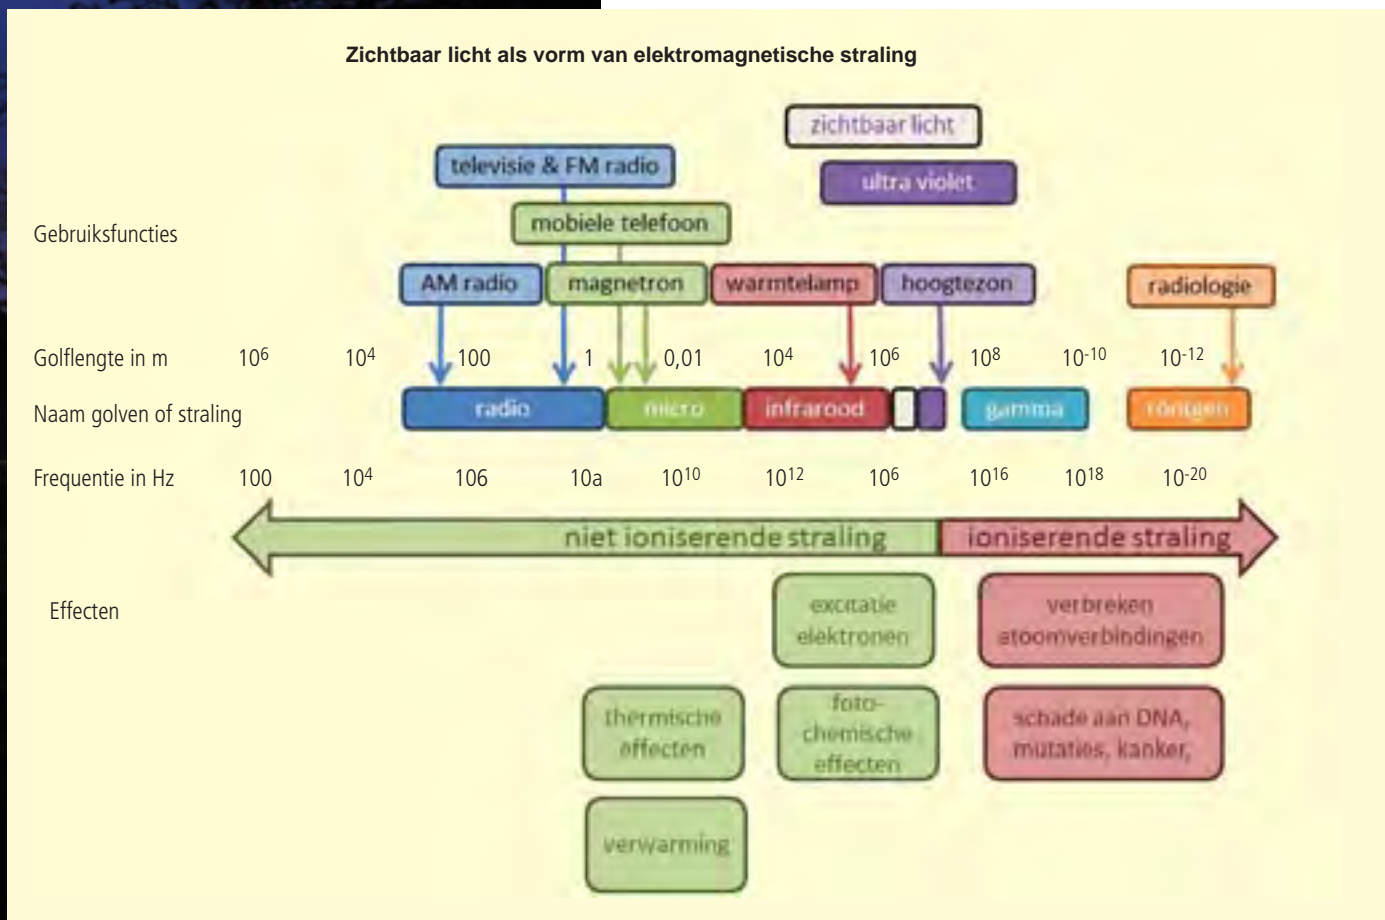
Zichtbaar licht als vorm van elektromagnetische straling

zichtbaar licht

televisie & FM radio

ultra violet

mobiele telefoon

Gebruiksfuncties

AM radio | magnetron | warmtelamp | hoogtezon | radiologie

Golflengte in m $10^6$ $10^4$ 100 1 0,01 $10^4$ $10^6$ $10^8$ $10^{-10}$ $10^{-12}$

Naam golven of straling radio micro infrarood gamma röntgen

Frequentie in Hz 100 $10^4$ 106 10a $10^{10}$ $10^{12}$ $10^6$ $10^{16}$ $10^{18}$ $10^{-20}$

niet ioniserende straling | ioniserende straling

Effecten

excitatie elektronen

verbreken atoomverbindingen

thermische effecten

foto-chemische effecten

schade aan DNA, mutaties, kanker,

verwarming